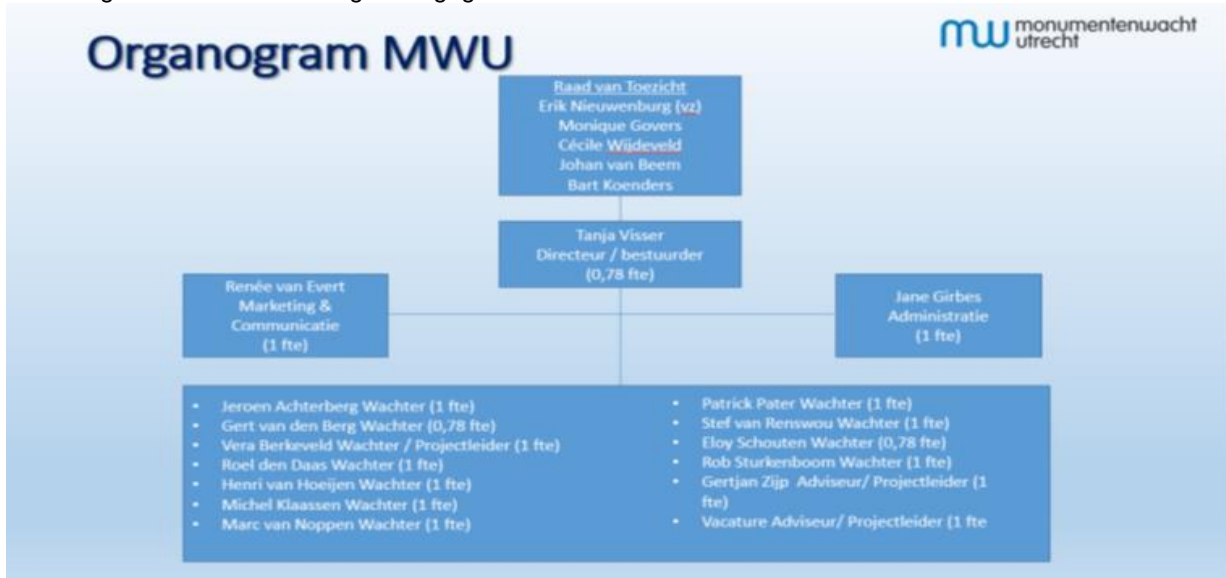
Organogram MWU

monumentenwacht utrecht

Raad van Toezicht
Erik Nieuwenburg (vz)
Monique Govers
Cécile Wijdeveld
Johan van Beem
Bart Koenders

Tanja Visser
Directeur / bestuurder
(0,78 fte)

Renée van Evert
Marketing & Communicatie
(1 fte)

Jane Girbes
Administratie
(1 fte)

- Jeroen Achterberg Wachter (1 fte)
- Gert van den Berg Wachter (0,78 fte)
- Vera Berkeveld Wachter / Projectleider (1 fte)
- Roel den Daas Wachter (1 fte)
- Henri van Hoeijen Wachter (1 fte)
- Michel Klaassen Wachter (1 fte)
- Marc van Noppen Wachter (1 fte)

- Patrick Pater Wachter (1 fte)
- Stef van Renswou Wachter (1 fte)
- Eloy Schouten Wachter (0,78 fte)
- Rob Sturkenboom Wachter (1 fte)
- Gertjan Zijp Adviseur/ Projectleider (1 fte)
- Vacature Adviseur/ Projectleider (1 fte